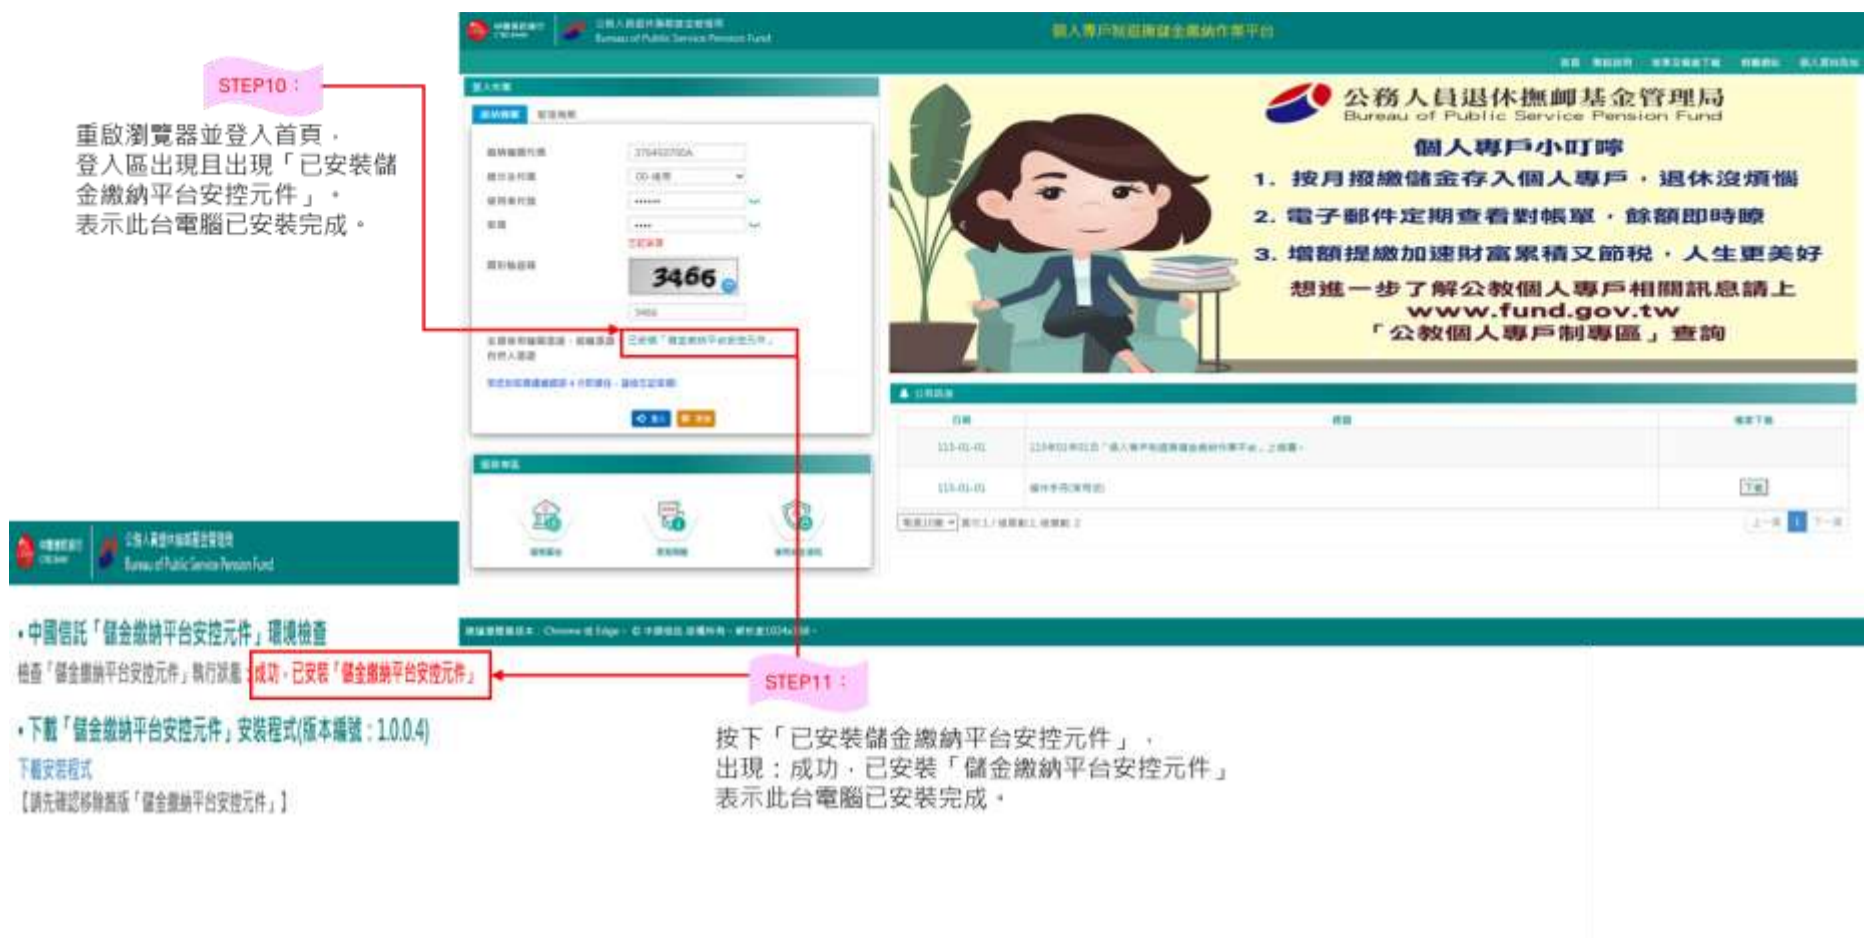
STEP10：

重啟瀏覽器並登入首頁，
登入區出現且出現「已安裝儲金繳納平台安控元件」，
表示此台電腦已安裝完成。

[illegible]
Bureau of Public Service Pension Fund

個人專戶制退撫儲金繳納作業平台

3466

公務人員退休撫卹基金管理局
Bureau of Public Service Pension Fund

個人專戶小叮嚀
1. 按月撥繳儲金存入個人專戶，退休沒煩惱
2. 電子郵件定期查看對帳單，餘額即時瞭
3. 增額提繳加速財富累積又節稅，人生更美好
想進一步了解公教個人專戶相關訊息請上
www.fund.gov.tw
「公教個人專戶制專區」查詢

Bureau of Public Service Pension Fund

•中國信託「儲金繳納平台安控元件」環境檢查
檢查「儲金繳納平台安控元件」執行狀態：成功，已安裝「儲金繳納平台安控元件」

•下載「儲金繳納平台安控元件」安裝程式(版本編號：1.0.0.4)
下載安裝程式
【請先確認移除舊版「儲金繳納平台安控元件」】

STEP11：

按下「已安裝儲金繳納平台安控元件」，
出現：成功，已安裝「儲金繳納平台安控元件」
表示此台電腦已安裝完成。